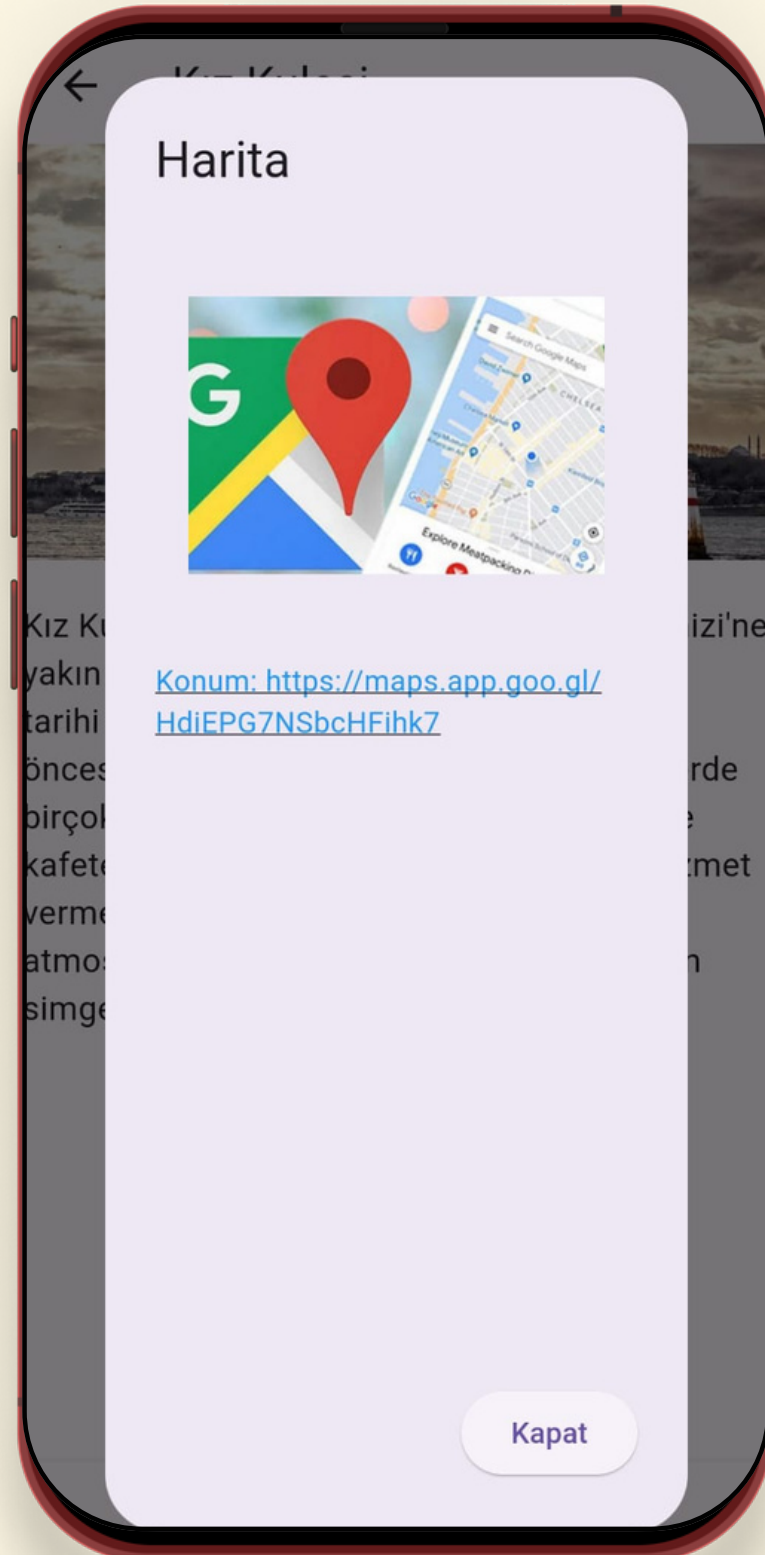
← Kız Kulesi

Harita

Search Google Maps
CHELSEA
Google
Explore Meatpacking Di

Konum: https://maps.app.goo.gl/HdiEPG7NSbcHFihk7

Kız Ku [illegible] izi'ne
yakın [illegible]
tarihi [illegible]
önces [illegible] rde
birçok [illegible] e
kafete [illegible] zmet
verme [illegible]
atmos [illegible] n
simge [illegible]

Kapat